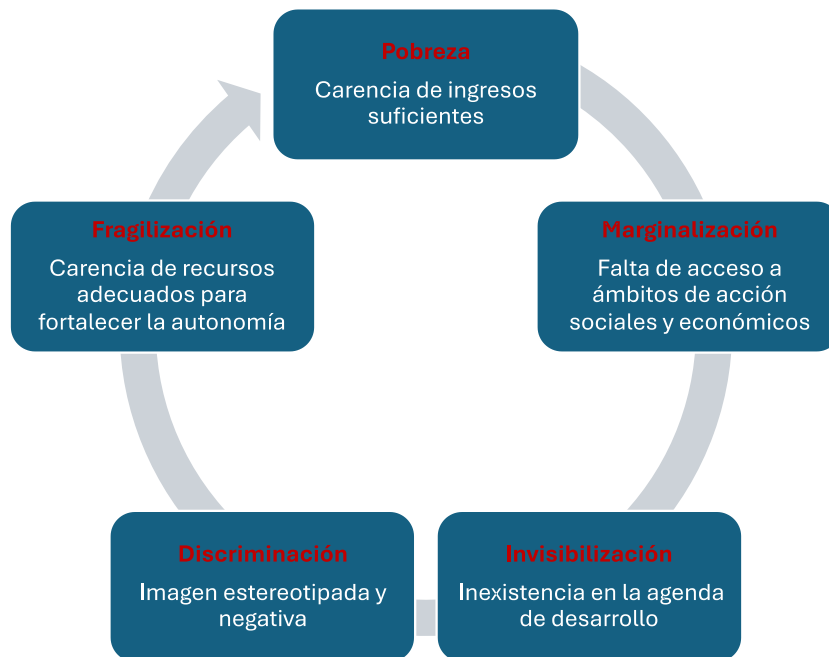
Pobreza

Carencia de ingresos suficientes

Marginalización

Falta de acceso a ámbitos de acción sociales y económicos

Invisibilización

Inexistencia en la agenda de desarrollo

Discriminación

Imagen estereotipada y negativa

Fragilización

Carencia de recursos adecuados para fortalecer la autonomía